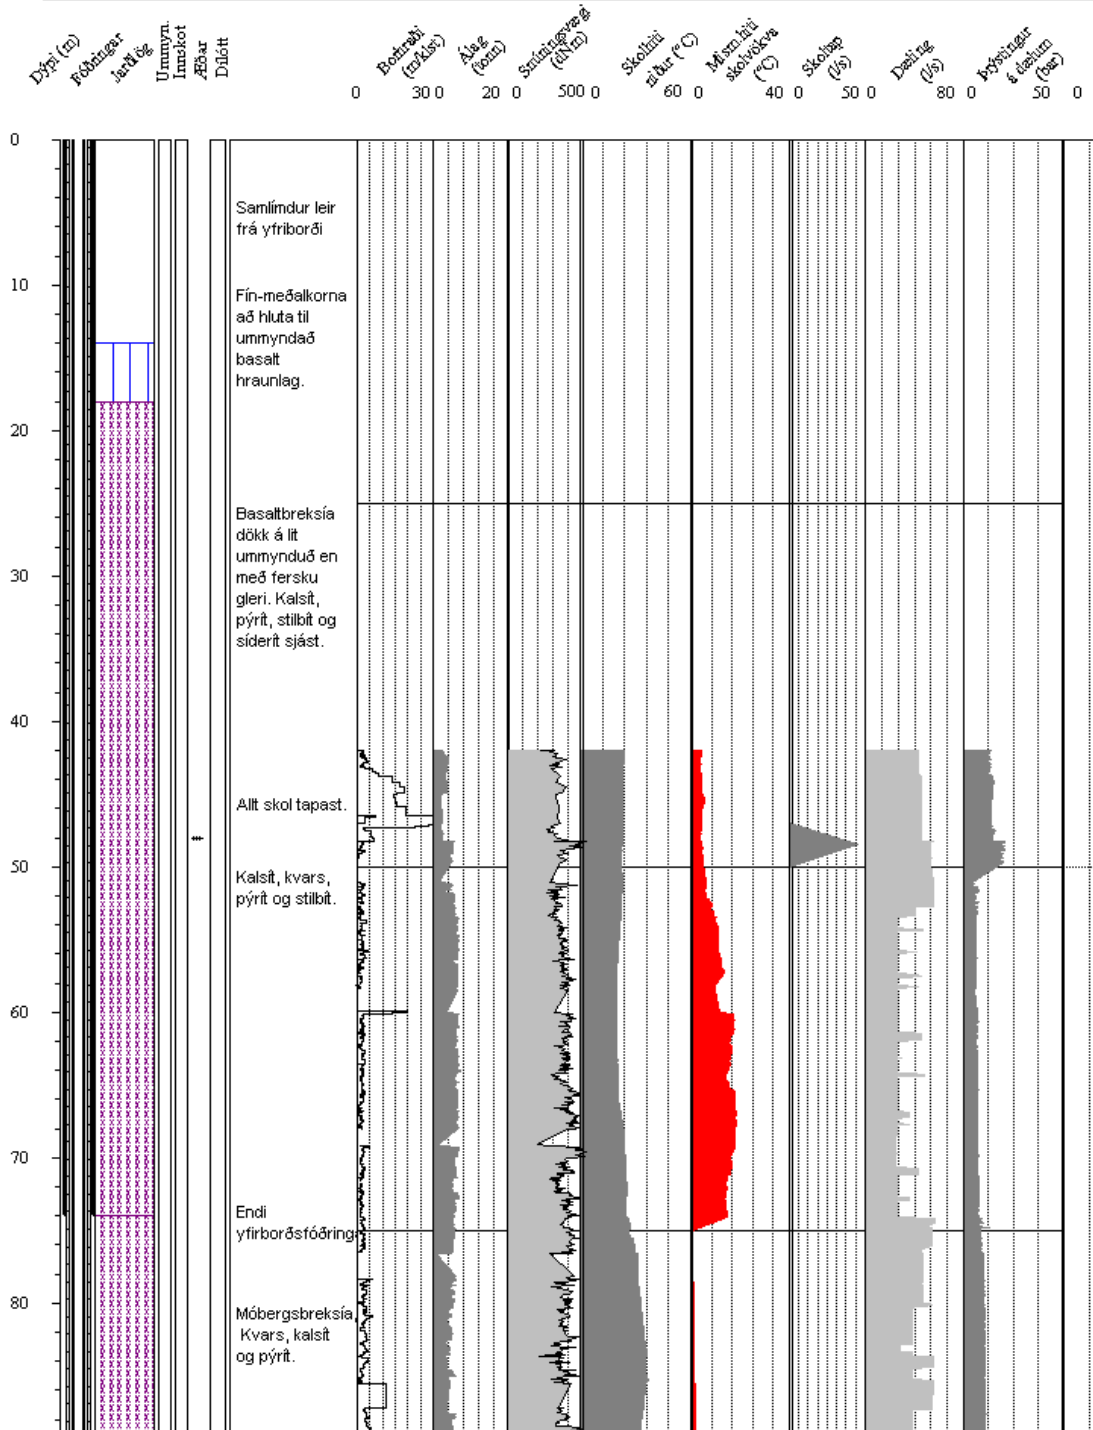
Dýpi (m)
Fóðringar
Jarðlög
Ummyn.
Innskot
Æðar
Dílótt

Borhraði (m/klst) 0 30
Álag (tonn) 0 20
Snúningsvægi (daNm) 0 500
Skolhiti niður (°C) 0 60
Mism.hiti skolvökva (°C) 0 40
Skoltap (l/s) 0 50
Dæling (l/s) 0 80
Þrýstingur á dælum (bar) 0 50 0

0
10
20
30
40
50
60
70
80

Samlímdur leir frá yfirborði

Fín-meðalkorna að hluta til ummyndað basalt hraunlag.

Basaltbreksía dökk á lit ummynduð en með fersku gleri. Kalsít, pýrít, stilbít og síderít sjást.

Allt skol tapast.

Kalsít, kvars, pýrít og stilbít.

Endi yfirborðsfóðringar

Móbergsbreksía. Kvars, kalsít og pýrít.